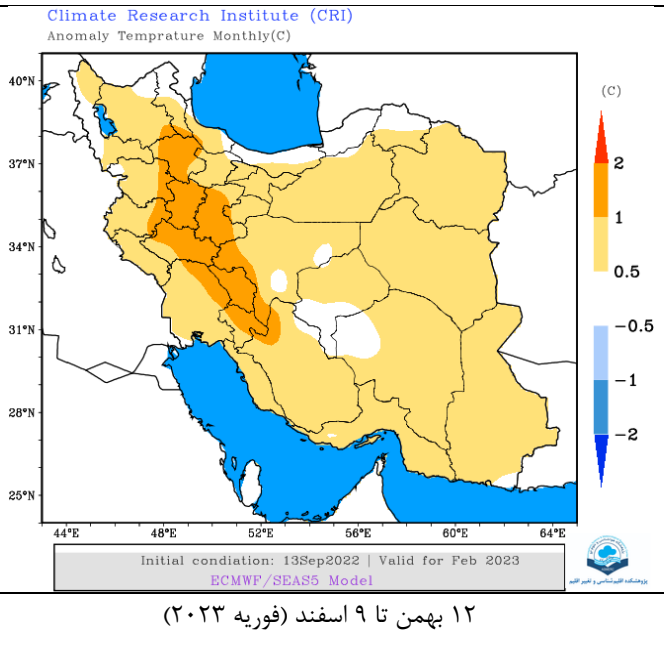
Climate Research Institute (CRI)
Anomaly Temprature Monthly(C)

40°N
37°N
34°N
31°N
28°N
25°N

44°E 48°E 52°E 56°E 60°E 64°E

(C)
2
1
0.5
-0.5
-1
-2

Initial condiation: 13Sep2022 | Valid for Feb 2023
ECMWF/SEAS5 Model

پژوهشکده اقلیم‌شناسی و تغییر اقلیم

۱۲ بهمن تا ۹ اسفند (فوریه ۲۰۲۳)